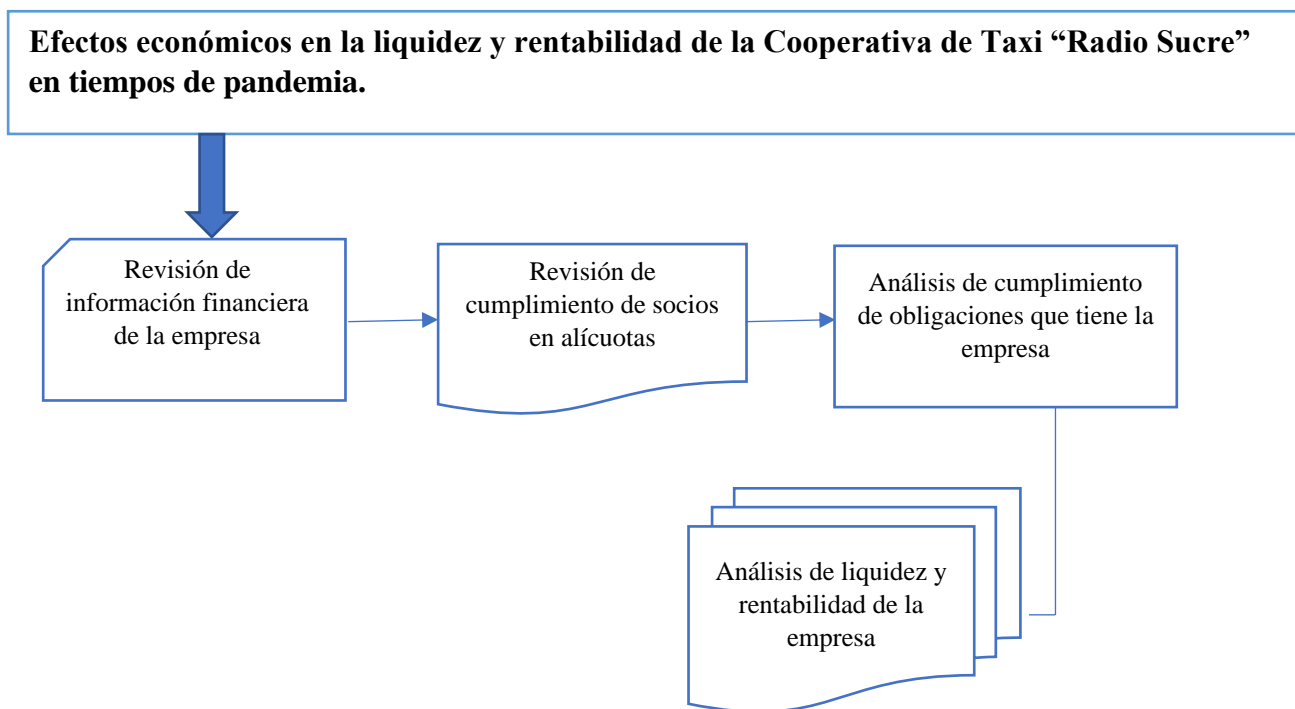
Efectos económicos en la liquidez y rentabilidad de la Cooperativa de Taxi “Radio Sucre” en tiempos de pandemia.

Revisión de información financiera de la empresa

Revisión de cumplimiento de socios en alícuotas

Análisis de cumplimiento de obligaciones que tiene la empresa

Análisis de liquidez y rentabilidad de la empresa